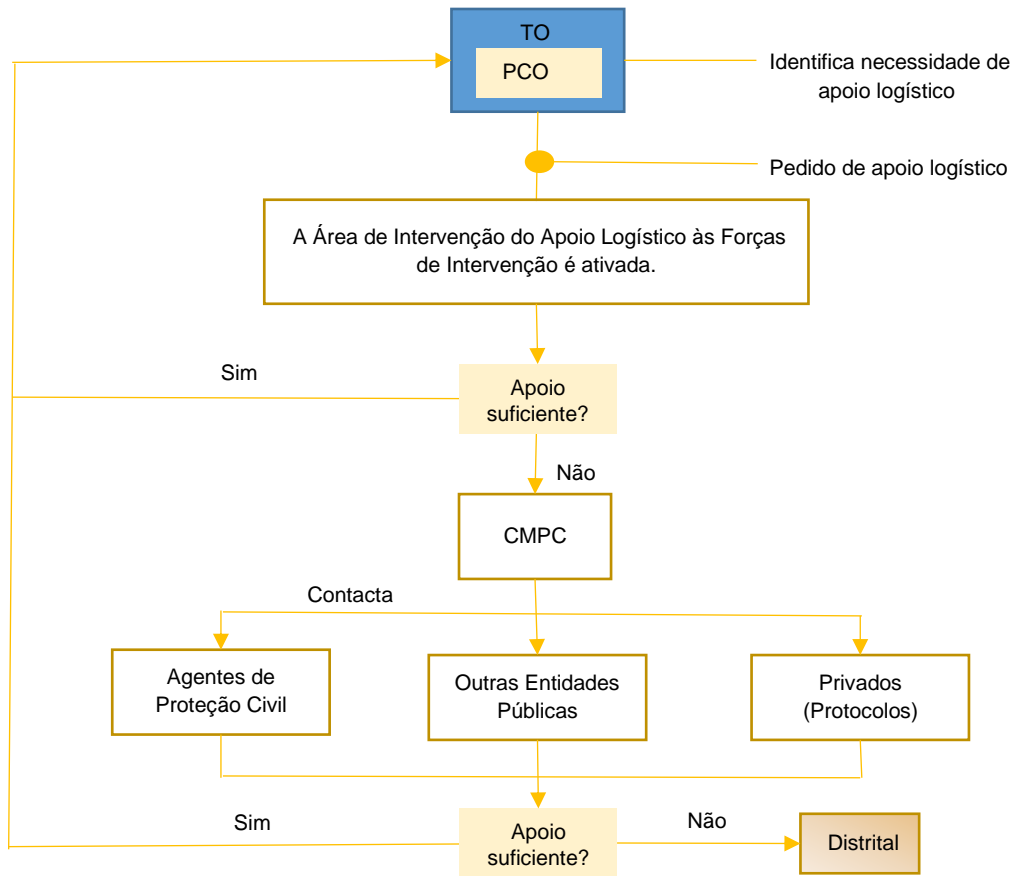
TO

PCO

Identifica necessidade de apoio logístico

Pedido de apoio logístico

A Área de Intervenção do Apoio Logístico às Forças de Intervenção é ativada.

Sim

Apoio suficiente?

Não

CMPC

Contacta

Agentes de Proteção Civil

Outras Entidades Públicas

Privados (Protocolos)

Sim

Apoio suficiente?

Não

Distrital